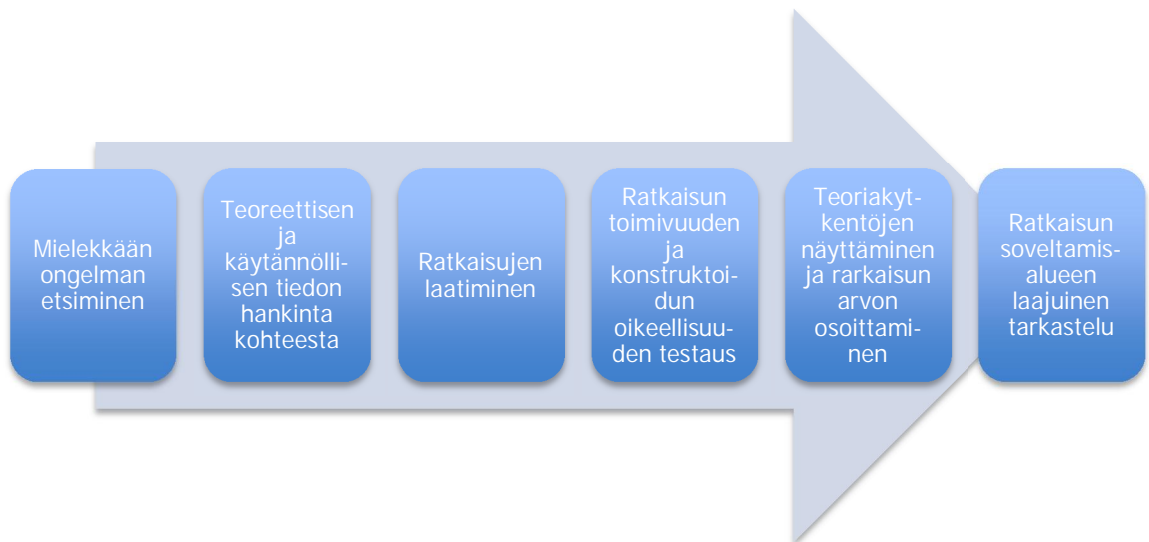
Mielekkään ongelman etsiminen

Teoreettisen ja käytännöllisen tiedon hankinta kohteesta

Ratkaisujen laatiminen

Ratkaisun toimivuuden ja konstruktoidun oikeellisuuden testaus

Teoriakytkentöjen näyttäminen ja rarkaisun arvon osoittaminen

Ratkaisun soveltamisalueen laajuinen tarkastelu